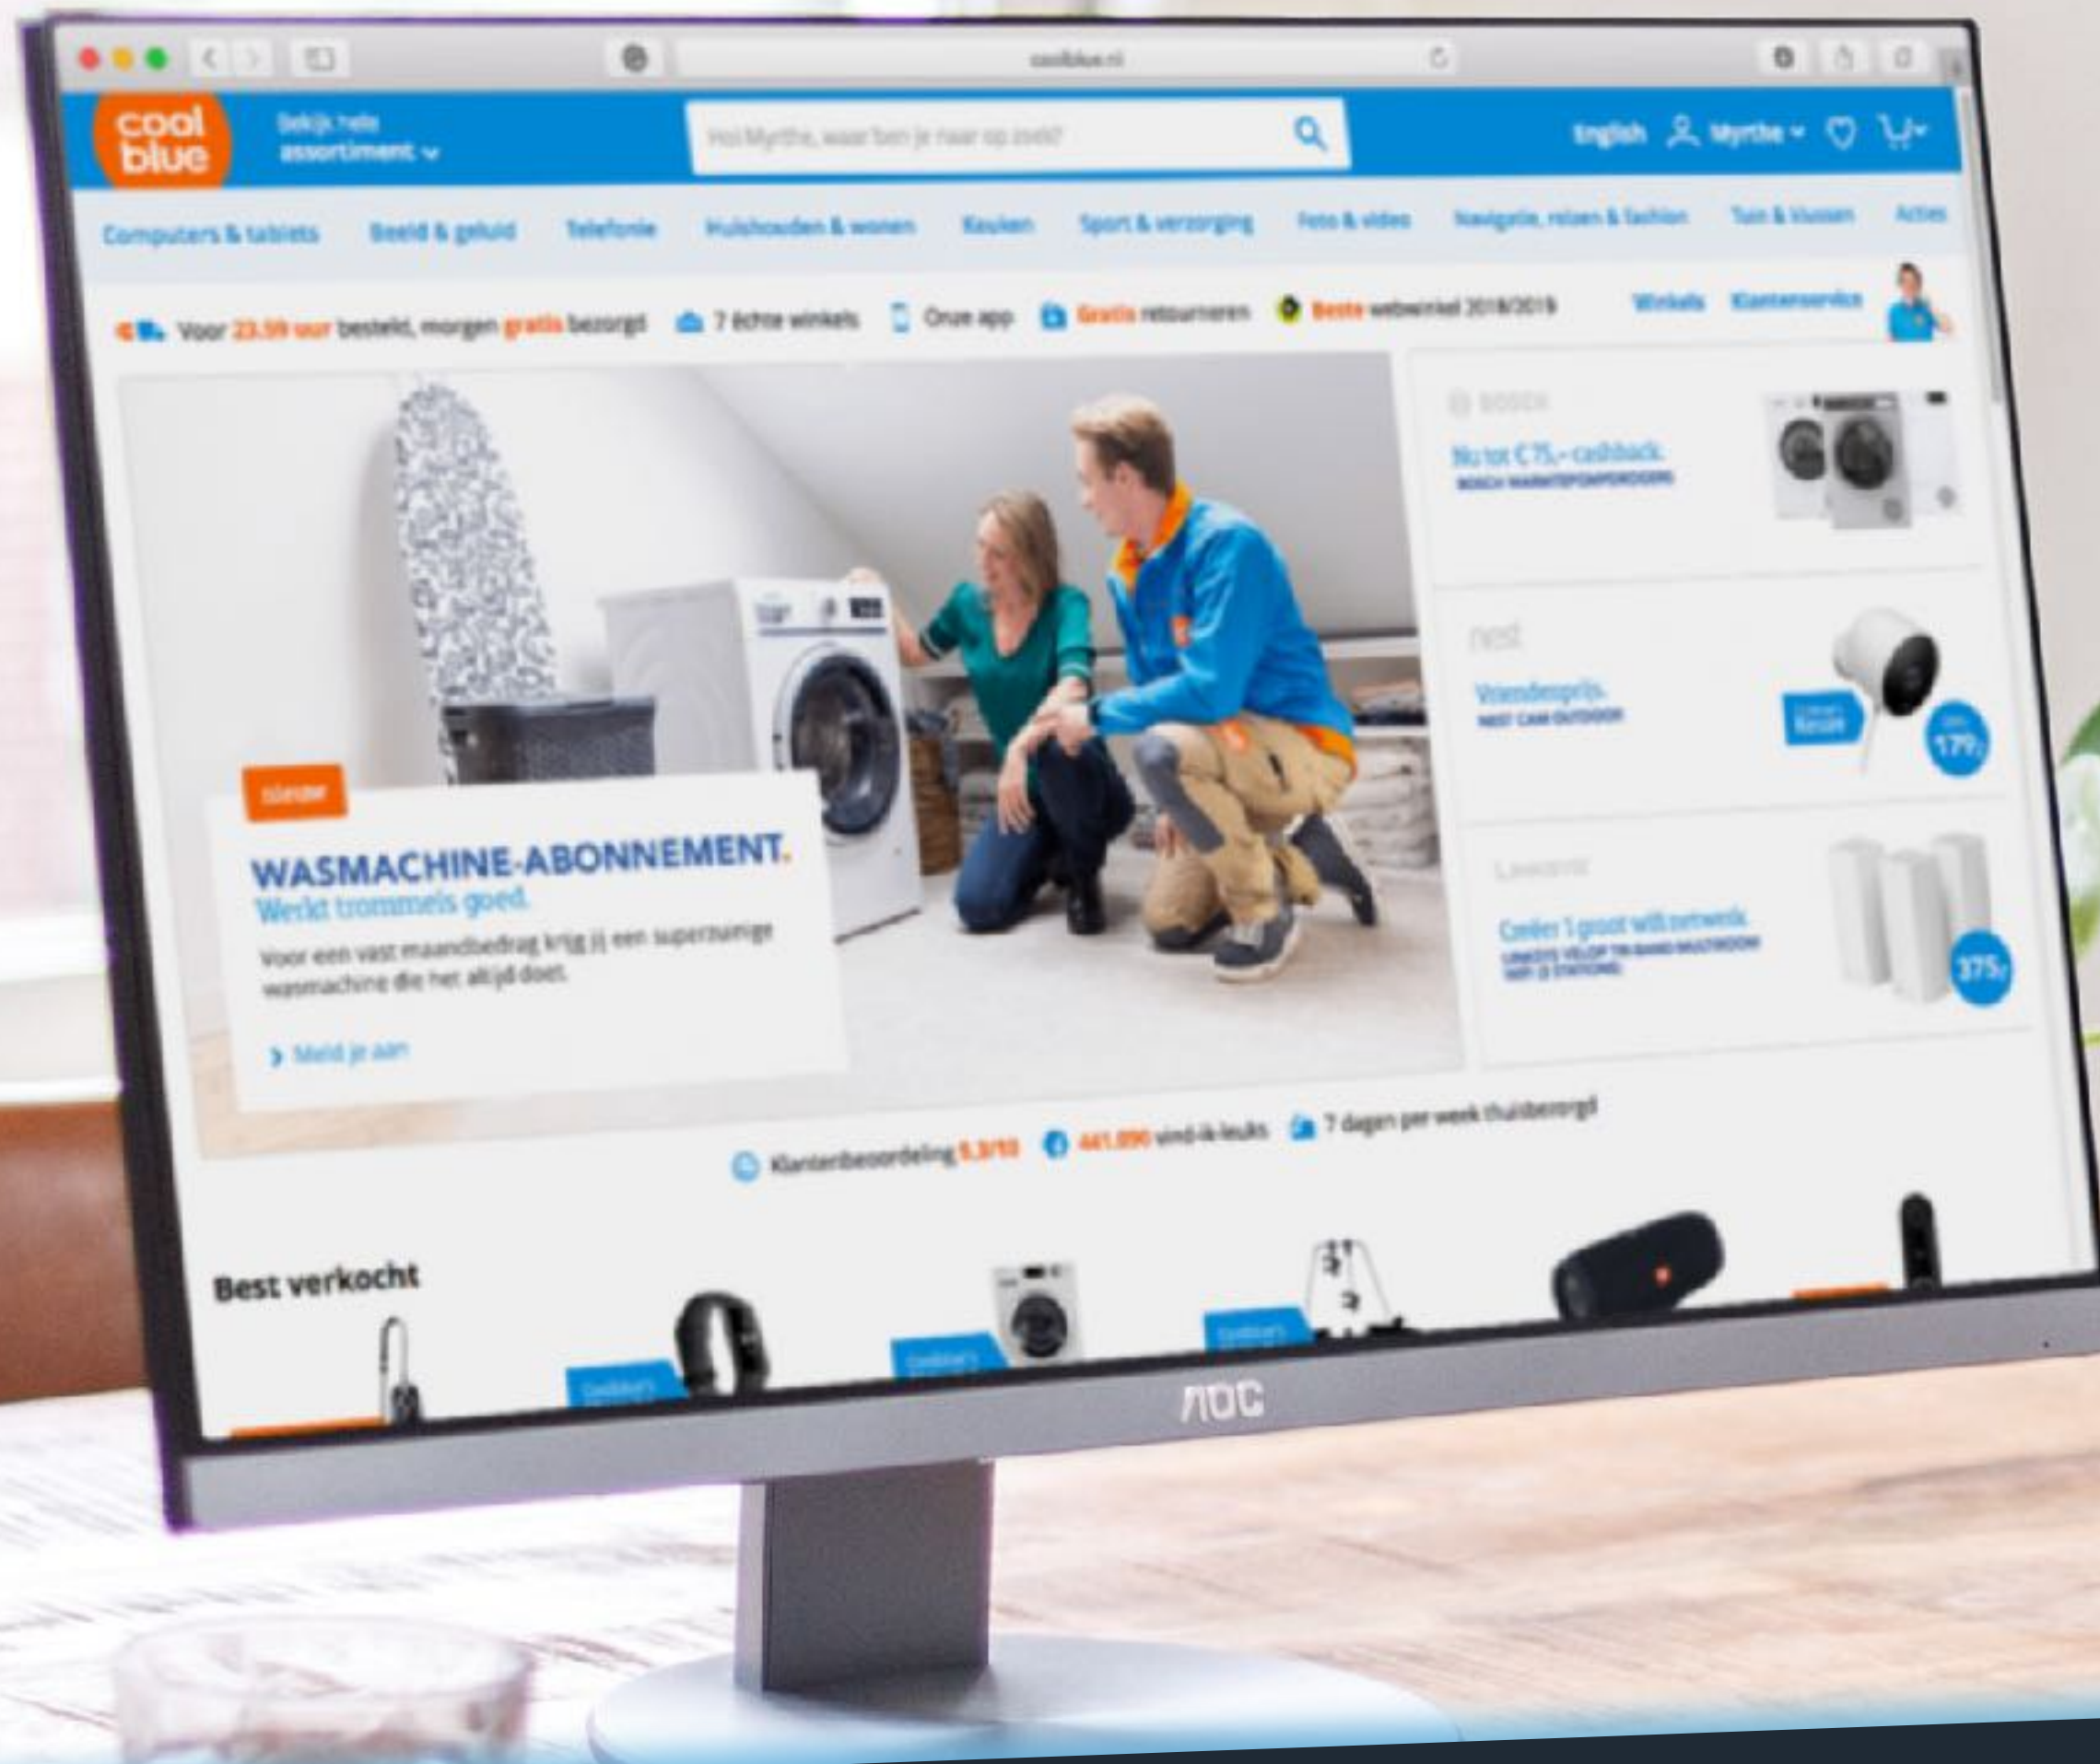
coolblue.nl

cool blue

Bekijk hele assortiment

Hoi Myrthe, waar ben je naar op zoek?

English Myrthe

Computers & tablets Beeld & geluid Telefonie Huishouden & wonen Keuken Sport & verzorging Foto & video Navigatie, reizen & fashion Tuin & klussen Acties

Voor 23.59 uur besteld, morgen gratis bezorgd 7 échte winkels Onze app Gratis retourneren Beste webwinkel 2018/2019 Winkels Klantenservice

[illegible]

WASMACHINE-ABONNEMENT.
Werkt trommels goed.

Voor een vast maandbedrag krijg jij een superzuinige wasmachine die het altijd doet.

Meld je aan

BOSCH
Nu tot € 75,- cashback.
BOSCH WARMTEPOMPDROGERS

nest
Vriendenprijs.
NEST CAM OUTDOOR
179,-

Linksys
Creëer 1 groot wifi netwerk.
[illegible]
375,-

Klantenbeoordeling 9,3/10 441.090 vind-ik-leuks 7 dagen per week thuisbezorgd

Best verkocht

AOC